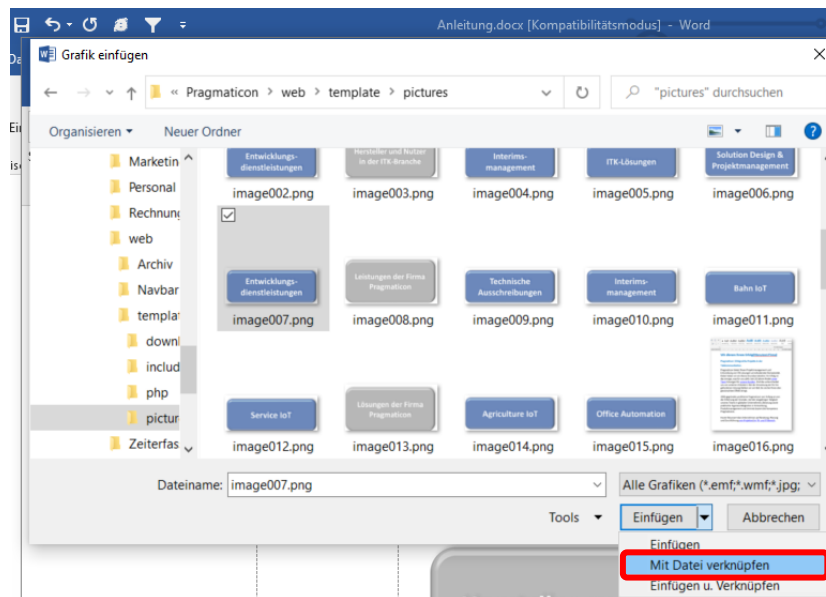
Anleitung.docx [Kompatibilitätsmodus] - Word

Grafik einfügen

« Pragmaticon › web › template › pictures

"pictures" durchsuchen

Organisieren ▾ Neuer Ordner

Marketin
Personal
Rechnung
web
Archiv
Navbar
templat
downl
includ
php
pictur
Zeiterfas

Entwicklungs-dienstleistungen
image002.png
Hersteller und Nutzer in der ITK-Branche
image003.png
Interims-management
image004.png
ITK-Lösungen
image005.png
Solution Design & Projektmanagement
image006.png
Entwicklungs-dienstleistungen
image007.png
Leistungen der Firma Pragmaticon
image008.png
Technische Ausschreibungen
image009.png
Interims-management
image010.png
Bahn IoT
image011.png
Service IoT
image012.png
Lösungen der Firma Pragmaticon
image013.png
Agriculture IoT
image014.png
Office Automation
image015.png
image016.png

Dateiname: image007.png
Alle Grafiken (*.emf;*.wmf;*.jpg;
Tools ▾
Einfügen
Abbrechen
Einfügen
Mit Datei verknüpfen
Einfügen u. Verknüpfen